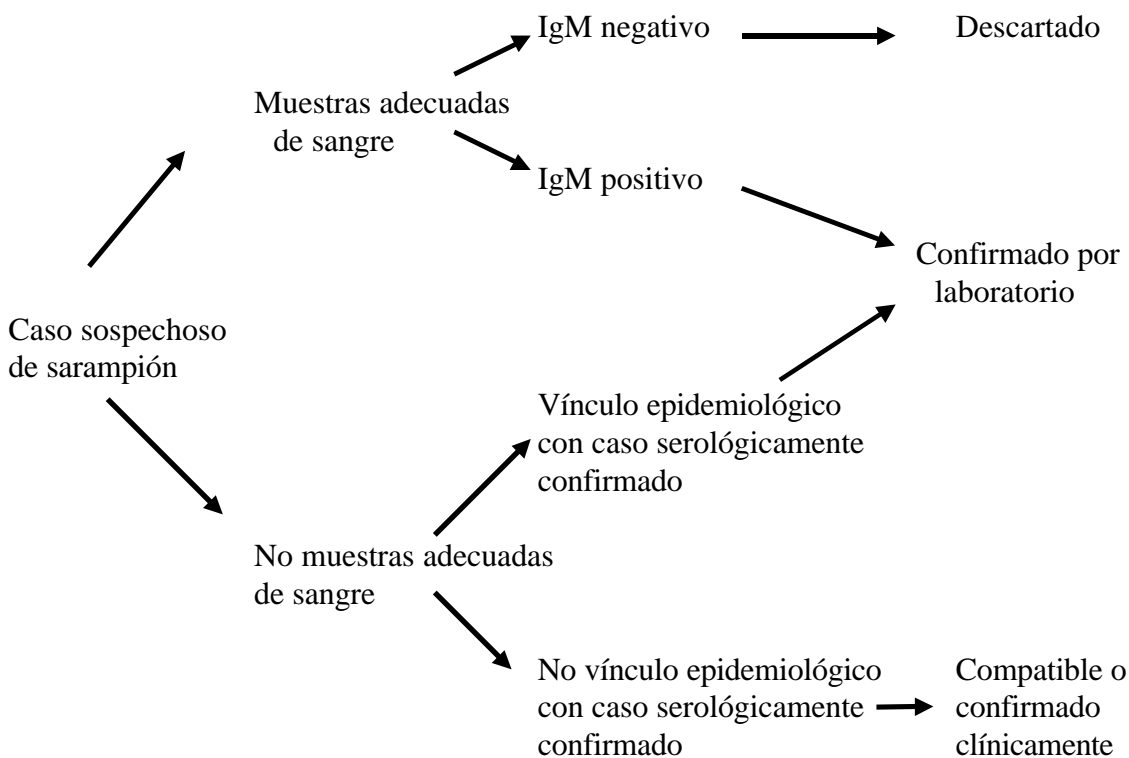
Caso sospechoso de sarampión

Muestras adecuadas de sangre

IgM negativo

Descartado

IgM positivo

Confirmado por laboratorio

No muestras adecuadas de sangre

Vínculo epidemiológico con caso serológicamente confirmado

No vínculo epidemiológico con caso serológicamente confirmado

Compatible o confirmado clínicamente